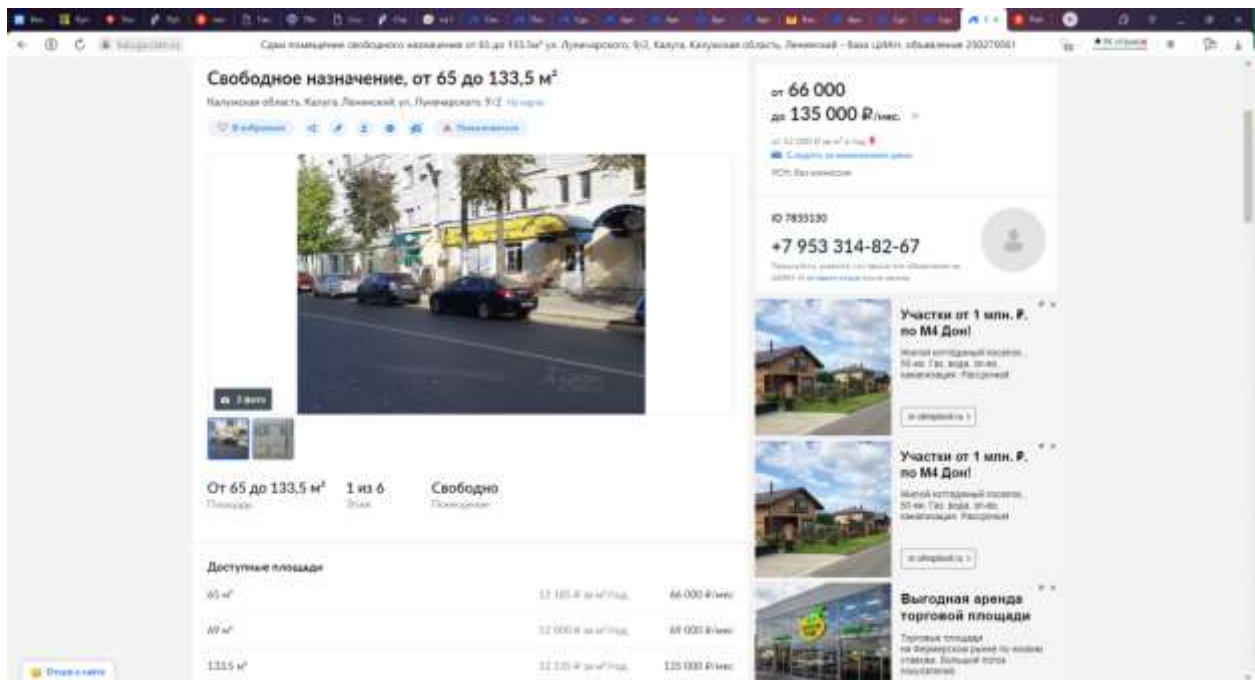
Сдам помещение свободного назначения от 65 до 133,5м² ул. Луначарского, 9/2, Калуга, Калужская область, Ленинский – база ЦИАН, объявление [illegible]

Свободное назначение, от 65 до 133,5 м²

Калужская область, Калуга, Ленинский, ул. Луначарского, 9/2 На карте

В избранное

Пожаловаться

2 фото

От 65 до 133,5 м²
Площадь

1 из 6
Этаж

Свободно
Помещение

Доступные площади

| | | |
|---|---|---|
| 65 м² | 12 185 ₽ за м²/год | 66 000 ₽/мес |
| 69 м² | 12 000 ₽ за м²/год | 69 000 ₽/мес |
| 133,5 м² | 12 135 ₽ за м²/год | 135 000 ₽/мес |

от 66 000
до 135 000 ₽/мес.

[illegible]
Следить за изменением цены
НДС, без комиссии

ID 7835130
+7 953 314-82-67

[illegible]

Участки от 1 млн. ₽. по М4 Дон!
Милый коттеджный посёлок. 50 км. Газ, вода, эл-во, канализация. Рассрочка!
и оборвасть >

Участки от 1 млн. ₽. по М4 Дон!
Милый коттеджный посёлок. 50 км. Газ, вода, эл-во, канализация. Рассрочка!
и оборвасть >

Выгодная аренда торговой площади
Торговые площади на Фермерском рынке по низким ставкам. Большой поток покупателей

Отзыв о сайте